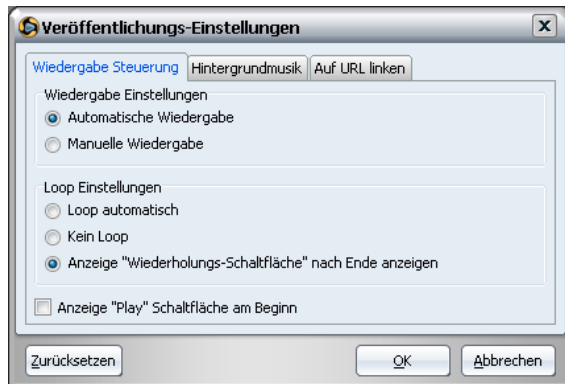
Veröffentlichungs-Einstellungen

Wiedergabe Steuerung | Hintergrundmusik | Auf URL linken

Wiedergabe Einstellungen
Automatische Wiedergabe
Manuelle Wiedergabe

Loop Einstellungen
Loop automatisch
Kein Loop
Anzeige "Wiederholungs-Schaltfläche" nach Ende anzeigen

Anzeige "Play" Schaltfläche am Beginn

Zurücksetzen
OK
Abbrechen